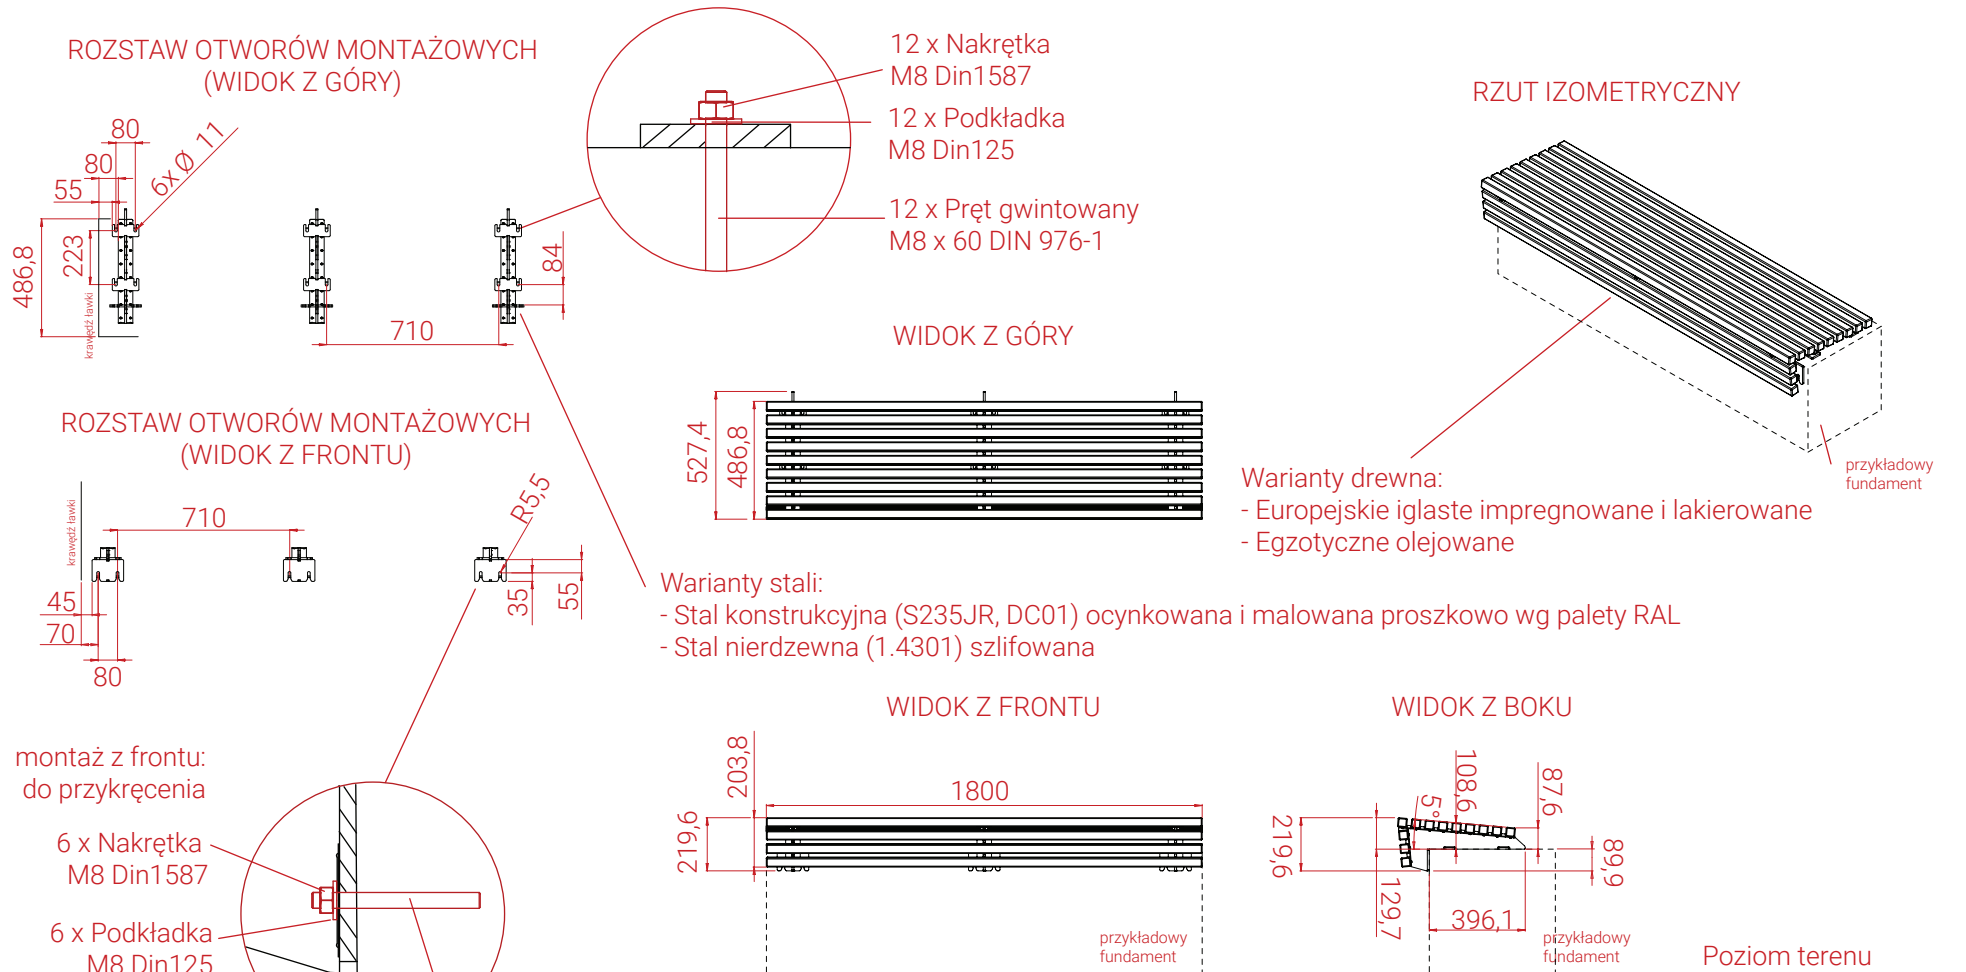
ROZSTAW OTWORÓW MONTAŻOWYCH
(WIDOK Z GÓRY)

80
80
55
6x Ø 11
486,8
223
krawędź ławki
84
710

12 x Nakrętka
M8 Din1587

12 x Podkładka
M8 Din125

12 x Pręt gwintowany
M8 x 60 DIN 976-1

RZUT IZOMETRYCZNY

WIDOK Z GÓRY

527,4
486,8

przykładowy fundament

Warianty drewna:
- Europejskie iglaste impregnowane i lakierowane
- Egzotyczne olejowane

ROZSTAW OTWORÓW MONTAŻOWYCH
(WIDOK Z FRONTU)

krawędź ławki
710
R5,5
45
70
80
35
55

Warianty stali:
- Stal konstrukcyjna (S235JR, DC01) ocynkowana i malowana proszkowo wg palety RAL
- Stal nierdzewna (1.4301) szlifowana

WIDOK Z FRONTU

WIDOK Z BOKU

montaż z frontu:
do przykręcenia

6 x Nakrętka
M8 Din1587

6 x Podkładka
M8 Din125

203,8
1800
219,6

przykładowy fundament

108,6
87,6
5°
219,6
89,9
129,7
396,1

przykładowy fundament

Poziom terenu